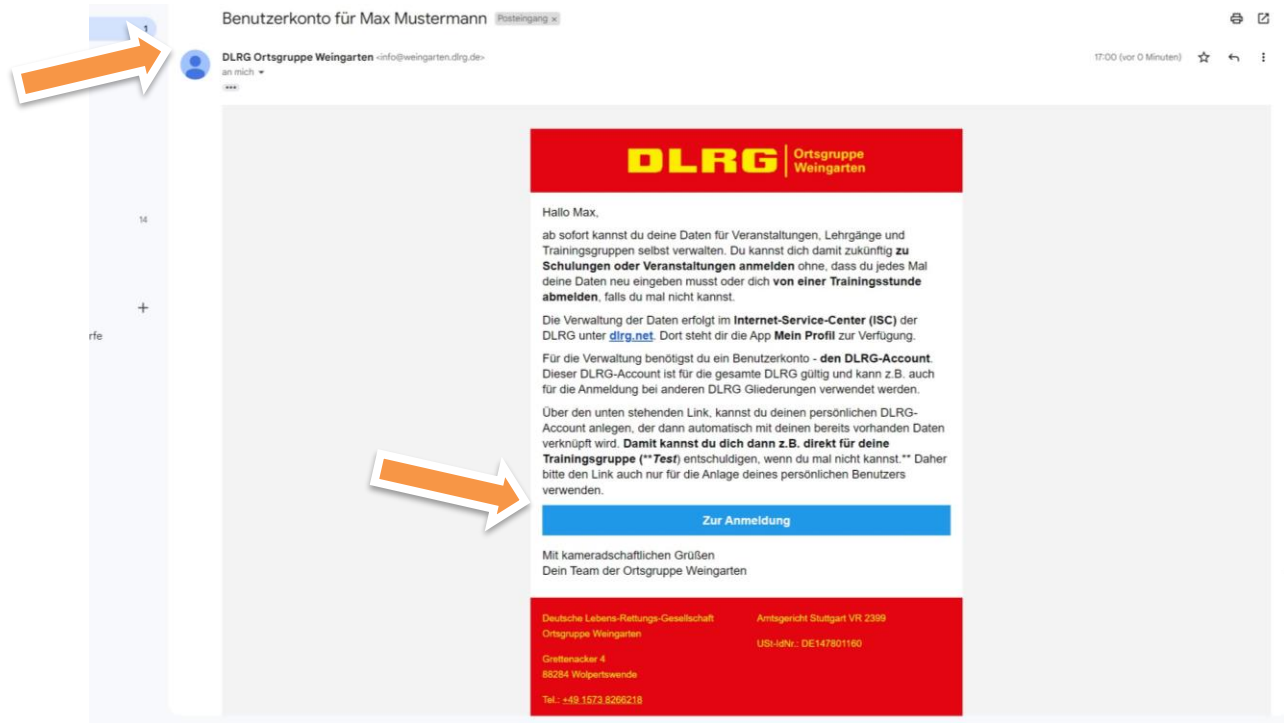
1

14

+

rfe

Benutzerkonto für Max Mustermann Posteingang ×

DLRG Ortsgruppe Weingarten <info@weingarten.dlrg.de>
an mich

17:00 (vor 0 Minuten)

DLRG Ortsgruppe Weingarten

Hallo Max,

ab sofort kannst du deine Daten für Veranstaltungen, Lehrgänge und Trainingsgruppen selbst verwalten. Du kannst dich damit zukünftig **zu Schulungen oder Veranstaltungen anmelden** ohne, dass du jedes Mal deine Daten neu eingeben musst oder dich **von einer Trainingsstunde abmelden**, falls du mal nicht kannst.

Die Verwaltung der Daten erfolgt im **Internet-Service-Center (ISC)** der DLRG unter dlrg.net. Dort steht dir die App **Mein Profil** zur Verfügung.

Für die Verwaltung benötigst du ein Benutzerkonto - **den DLRG-Account**. Dieser DLRG-Account ist für die gesamte DLRG gültig und kann z.B. auch für die Anmeldung bei anderen DLRG Gliederungen verwendet werden.

Über den unten stehenden Link, kannst du deinen persönlichen DLRG-Account anlegen, der dann automatisch mit deinen bereits vorhanden Daten verknüpft wird. **Damit kannst du dich dann z.B. direkt für deine Trainingsgruppe (**Test*) entschuldigen, wenn du mal nicht kannst.** Daher bitte den Link auch nur für die Anlage deines persönlichen Benutzers verwenden.

Zur Anmeldung

Mit kameradschaftlichen Grüßen
Dein Team der Ortsgruppe Weingarten

Deutsche Lebens-Rettungs-Gesellschaft
Ortsgruppe Weingarten

Grettenacker 4
88284 Wolpertswende

Tel.: +49 1573 8266218

Amtsgericht Stuttgart VR 2399

USt-IdNr.: DE147801160